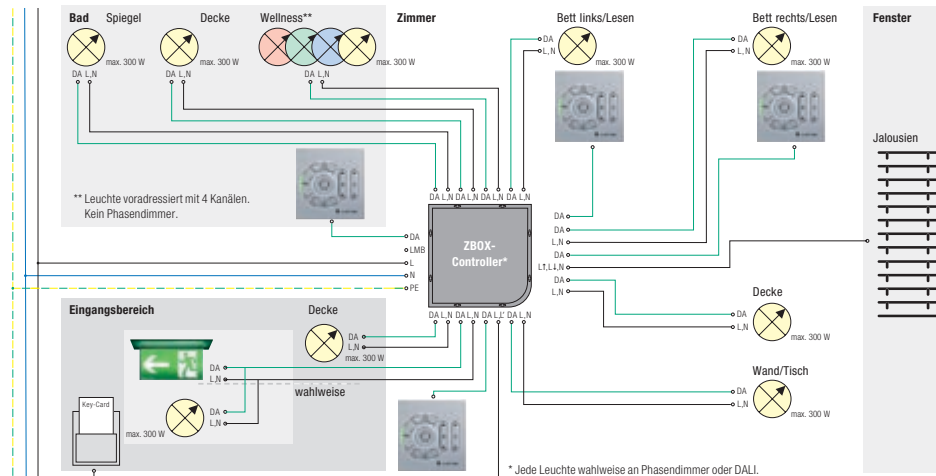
Bad Spiegel Decke Wellness**

max. 300 W max. 300 W max. 300 W

DA L,N DA L,N DA L,N

** Leuchte voradressiert mit 4 Kanälen. Kein Phasendimmer.

Zimmer

Bett links/Lesen

DA
L,N
max. 300 W

Bett rechts/Lesen

DA
L,N
max. 300 W

Fenster

Jalousien

DA L,N DA L,N DA L,N DA L,N

DA
LMB
L
N
PE

ZBOX-Controller*

DA
DA
L,N
DA
LT, LↃ, N
DA
L,N

DA L,N DA L,N DA L↑ DA L,N

Eingangsbereich

Decke

DA
L,N
max. 300 W

DA
L,N

wahlweise

DA
L,N

max. 300 W

Key-Card

Decke

DA
L,N
max. 300 W

Wand/Tisch

DA
L,N
max. 300 W

* Jede Leuchte wahlweise an Phasendimmer oder DALI.